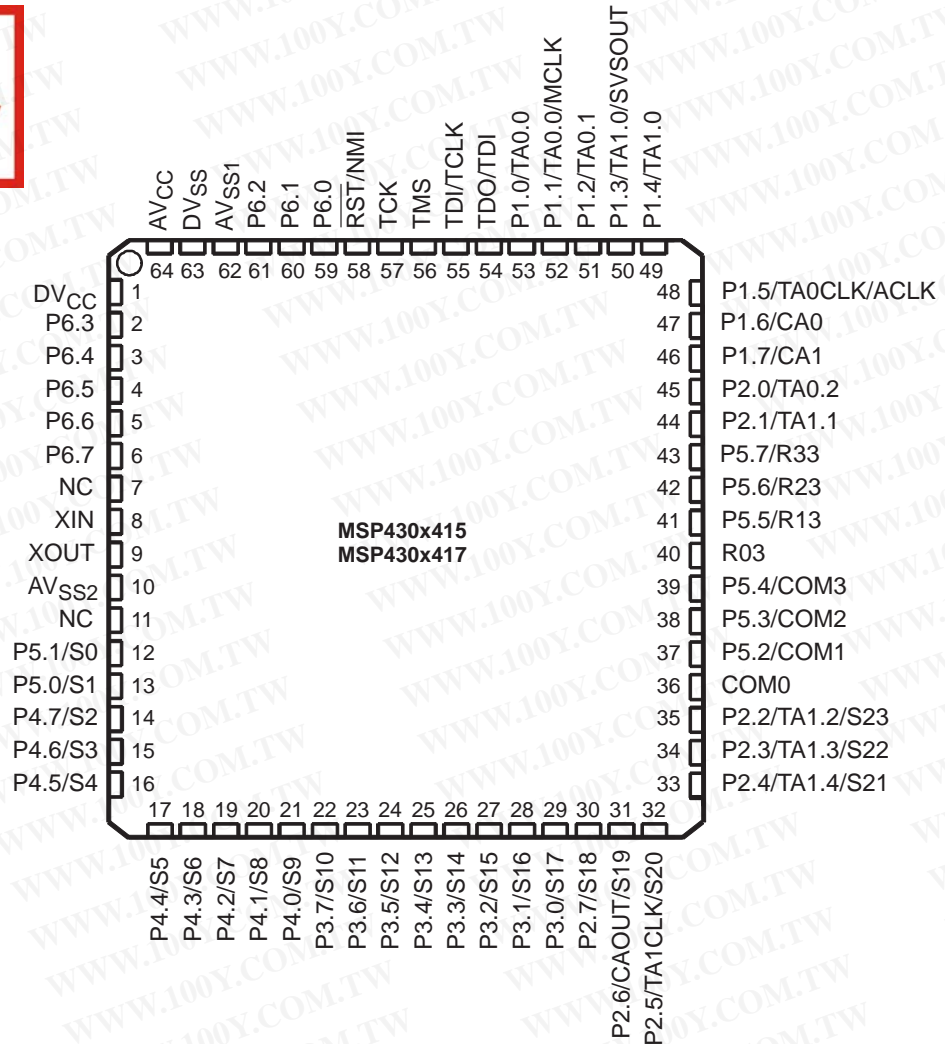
AV$_{CC}$
DV$_{SS}$
AV$_{SS1}$
P6.2
P6.1
P6.0
$\overline{RST}$/NMI
TCK
TMS
TDI/TCLK
TDO/TDI
P1.0/TA0.0
P1.1/TA0.0/MCLK
P1.2/TA0.1
P1.3/TA1.0/SVSOUT
P1.4/TA1.0

64 63 62 61 60 59 58 57 56 55 54 53 52 51 50 49

DV$_{CC}$ 1
P6.3 2
P6.4 3
P6.5 4
P6.6 5
P6.7 6
NC 7
XIN 8
XOUT 9
AV$_{SS2}$ 10
NC 11
P5.1/S0 12
P5.0/S1 13
P4.7/S2 14
P4.6/S3 15
P4.5/S4 16

MSP430x415
MSP430x417

48 P1.5/TA0CLK/ACLK
47 P1.6/CA0
46 P1.7/CA1
45 P2.0/TA0.2
44 P2.1/TA1.1
43 P5.7/R33
42 P5.6/R23
41 P5.5/R13
40 R03
39 P5.4/COM3
38 P5.3/COM2
37 P5.2/COM1
36 COM0
35 P2.2/TA1.2/S23
34 P2.3/TA1.3/S22
33 P2.4/TA1.4/S21

17 18 19 20 21 22 23 24 25 26 27 28 29 30 31 32

P4.4/S5
P4.3/S6
P4.2/S7
P4.1/S8
P4.0/S9
P3.7/S10
P3.6/S11
P3.5/S12
P3.4/S13
P3.3/S14
P3.2/S15
P3.1/S16
P3.0/S17
P2.7/S18
P2.6/CAOUT/S19
P2.5/TA1CLK/S20

WWW.100Y.COM.TW